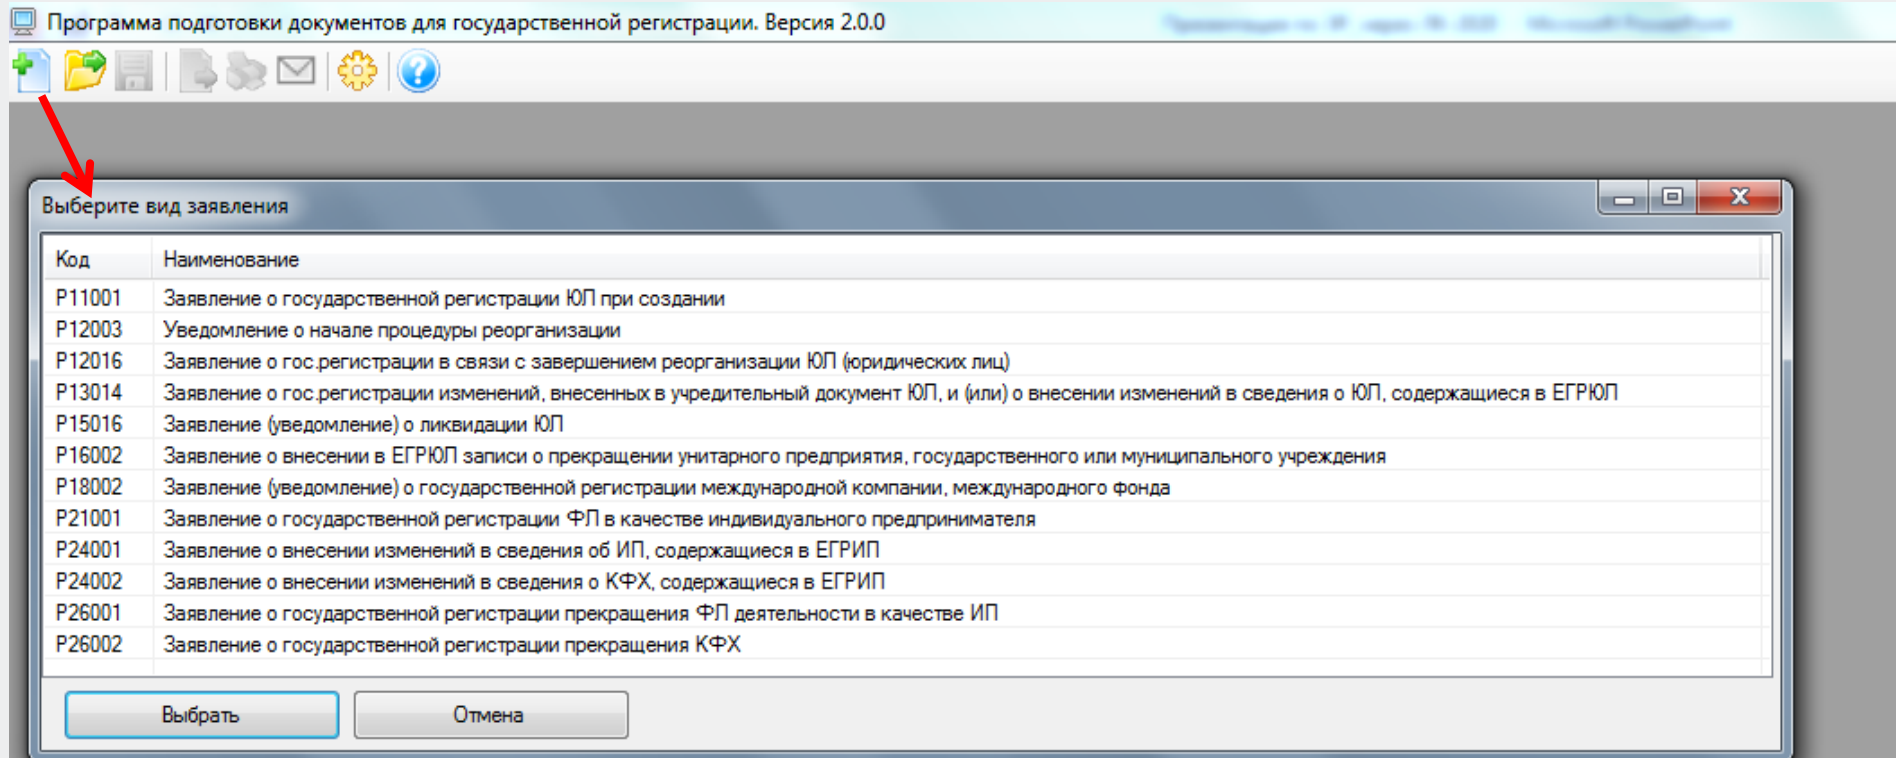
Программа подготовки документов для государственной регистрации. Версия 2.0.0

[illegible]

Выберите вид заявления

| Код | Наименование |
|---|---|
| Р11001 | Заявление о государственной регистрации ЮЛ при создании |
| Р12003 | Уведомление о начале процедуры реорганизации |
| Р12016 | Заявление о гос.регистрации в связи с завершением реорганизации ЮЛ (юридических лиц) |
| Р13014 | Заявление о гос.регистрации изменений, внесенных в учредительный документ ЮЛ, и (или) о внесении изменений в сведения о ЮЛ, содержащиеся в ЕГРЮЛ |
| Р15016 | Заявление (уведомление) о ликвидации ЮЛ |
| Р16002 | Заявление о внесении в ЕГРЮЛ записи о прекращении унитарного предприятия, государственного или муниципального учреждения |
| Р18002 | Заявление (уведомление) о государственной регистрации международной компании, международного фонда |
| Р21001 | Заявление о государственной регистрации ФЛ в качестве индивидуального предпринимателя |
| Р24001 | Заявление о внесении изменений в сведения об ИП, содержащиеся в ЕГРИП |
| Р24002 | Заявление о внесении изменений в сведения о КФХ, содержащиеся в ЕГРИП |
| Р26001 | Заявление о государственной регистрации прекращения ФЛ деятельности в качестве ИП |
| Р26002 | Заявление о государственной регистрации прекращения КФХ |

Выбрать

Отмена